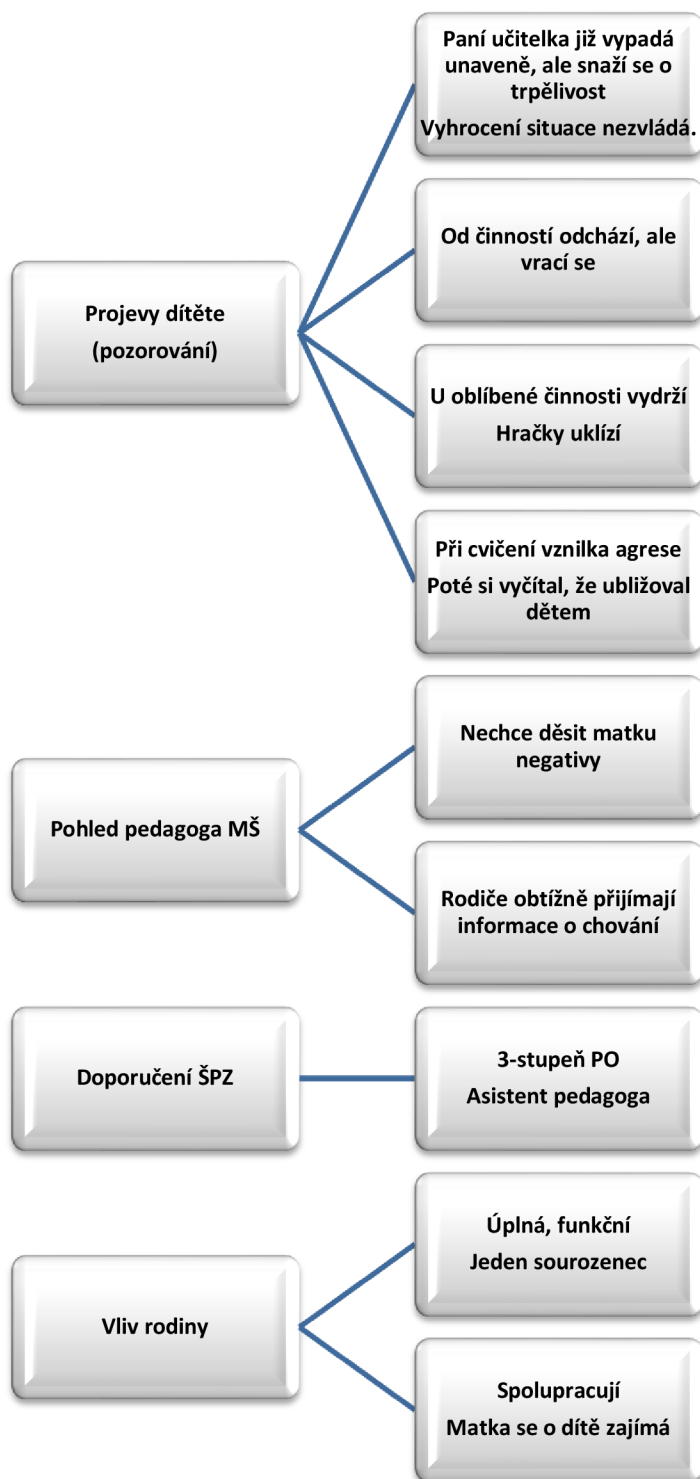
Projevy dítěte (pozorování)

Paní učitelka již vypadá unaveně, ale snaží se o trpělivost
Vyhrocení situace nezvládá.

Od činností odchází, ale vrací se

U oblíbené činnosti vydrží
Hračky uklízí

Při cvičení vznilka agrese
Poté si vyčítal, že ubližoval dětem

Pohled pedagoga MŠ

Nechce děsit matku negativy

Rodiče obtížně přijímají informace o chování

Doporučení ŠPZ

3-stupeň PO
Asistent pedagoga

Vliv rodiny

Úplná, funkční
Jeden sourozenec

Spolupracují
Matka se o dítě zajímá